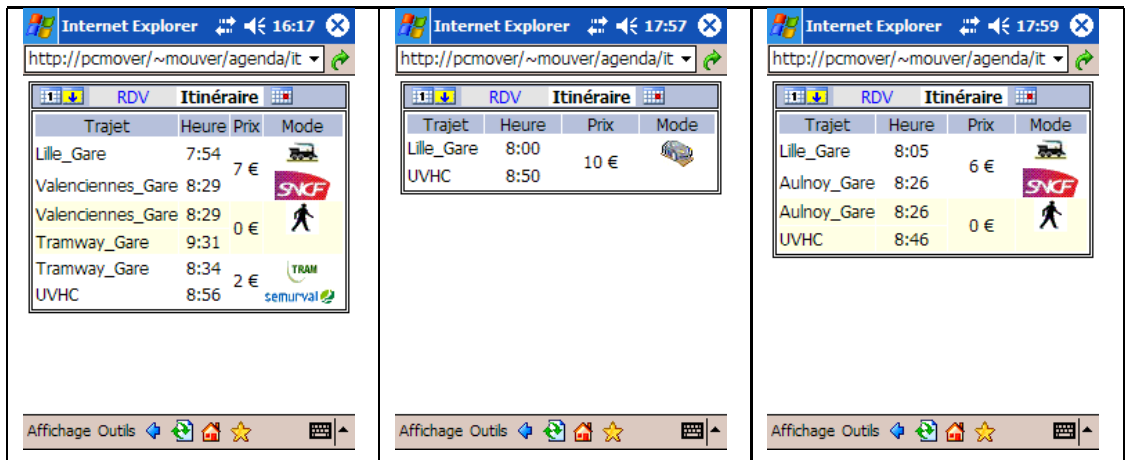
Internet Explorer 16:17

http://pcmover/~mouver/agenda/it

RDV Itinéraire

| Trajet | Heure | Prix | Mode |
|---|---|---|---|
| Lille_Gare | 7:54 | 7 € | |
| Valenciennes_Gare | 8:29 | | SNCF |
| Valenciennes_Gare | 8:29 | 0 € | |
| Tramway_Gare | 9:31 | | |
| Tramway_Gare | 8:34 | 2 € | TRAM |
| UVHC | 8:56 | | semurval |

Affichage Outils

Internet Explorer 17:57

http://pcmover/~mouver/agenda/it

RDV Itinéraire

| Trajet | Heure | Prix | Mode |
|---|---|---|---|
| Lille_Gare | 8:00 | 10 € | |
| UVHC | 8:50 | | |

Affichage Outils

Internet Explorer 17:59

http://pcmover/~mouver/agenda/it

RDV Itinéraire

| Trajet | Heure | Prix | Mode |
|---|---|---|---|
| Lille_Gare | 8:05 | 6 € | |
| Aulnoy_Gare | 8:26 | | SNCF |
| Aulnoy_Gare | 8:26 | 0 € | |
| UVHC | 8:46 | | |

Affichage Outils